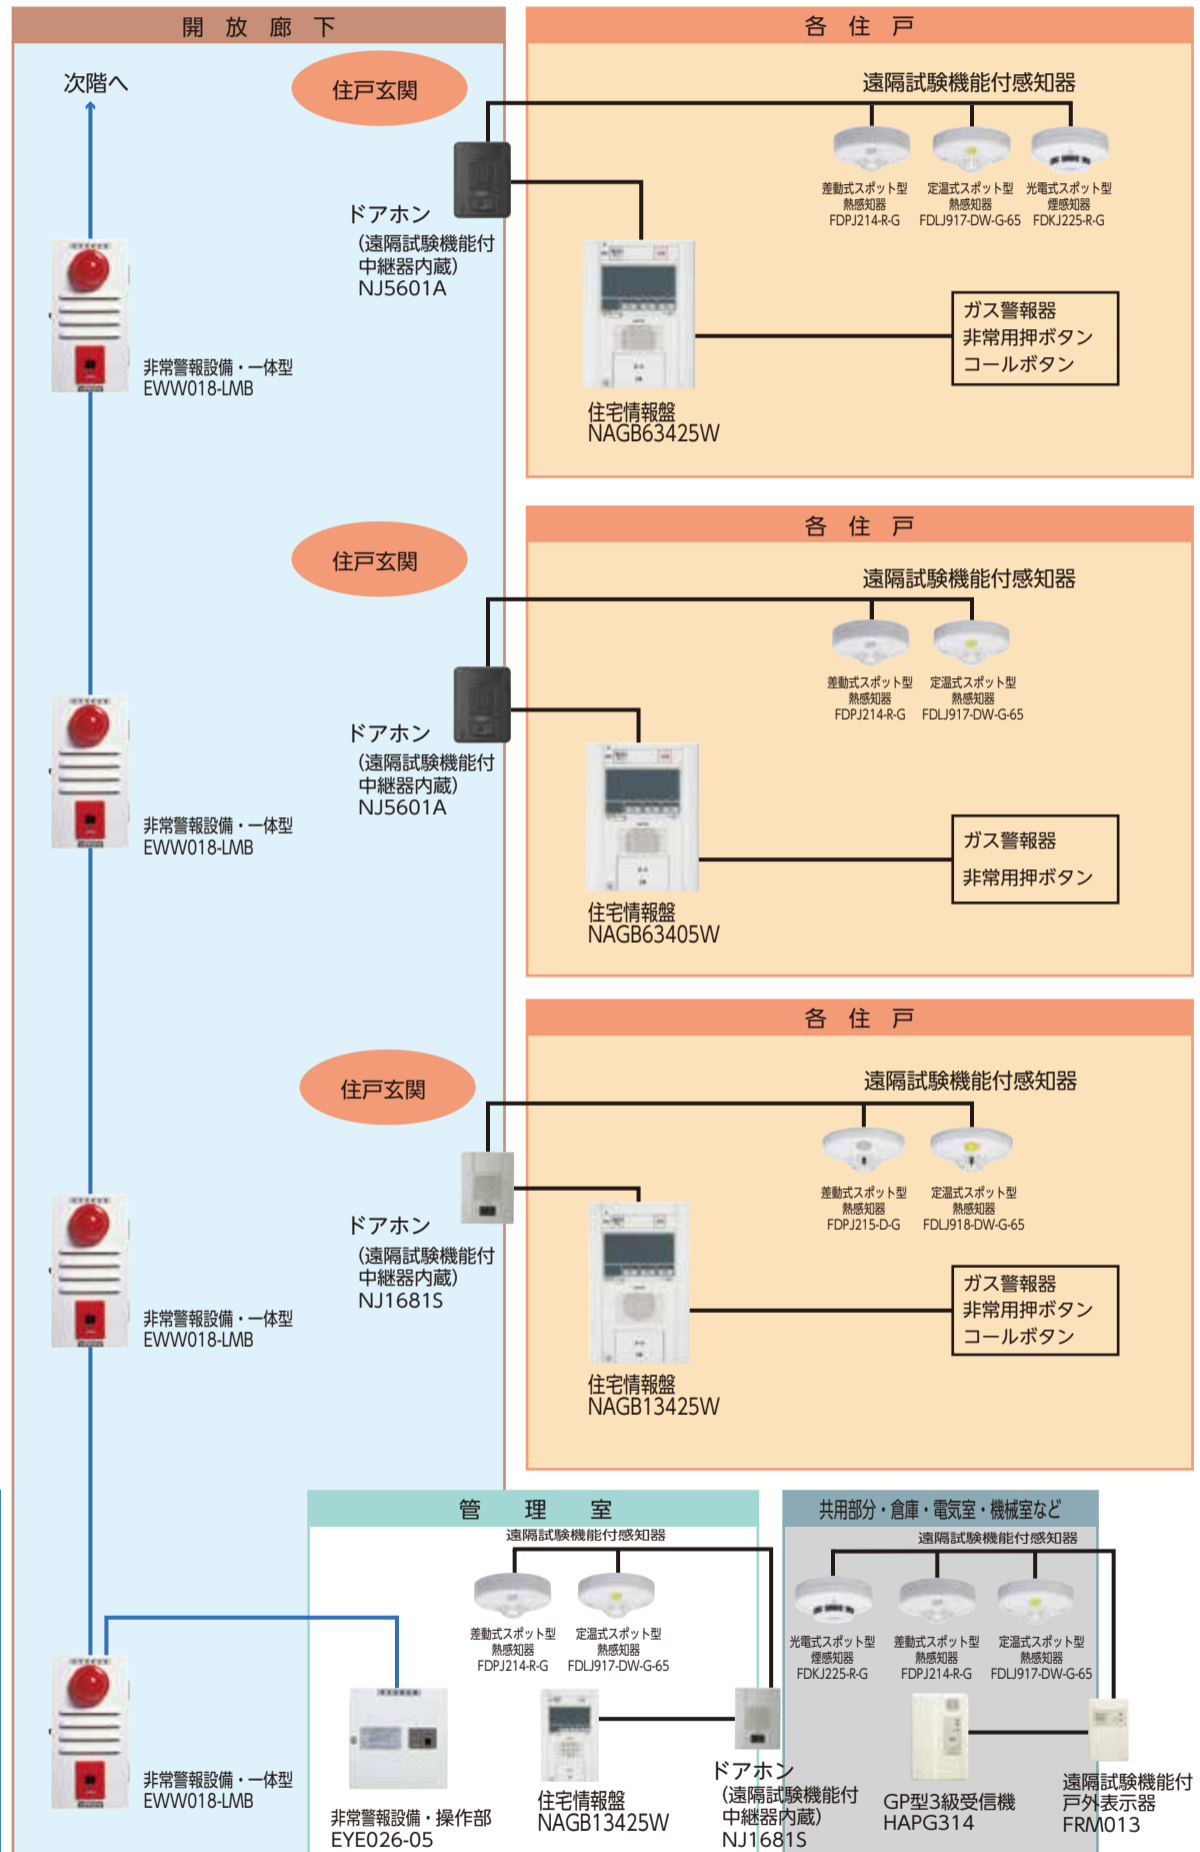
開 放 廊 下

次階へ

住戸玄関

ドアホン
(遠隔試験機能付
中継器内蔵)
NJ5601A

非常警報設備・一体型
EWW018-LMB

各 住 戸

遠隔試験機能付感知器

差動式スポット型
熱感知器
FDPJ214-R-G

定温式スポット型
熱感知器
FDLJ917-DW-G-65

光電式スポット型
煙感知器
FDKJ225-R-G

ガス警報器
非常用押ボタン
コールボタン

住宅情報盤
NAGB63425W

住戸玄関

ドアホン
(遠隔試験機能付
中継器内蔵)
NJ5601A

非常警報設備・一体型
EWW018-LMB

各 住 戸

遠隔試験機能付感知器

差動式スポット型
熱感知器
FDPJ214-R-G

定温式スポット型
熱感知器
FDLJ917-DW-G-65

ガス警報器
非常用押ボタン

住宅情報盤
NAGB63405W

住戸玄関

ドアホン
(遠隔試験機能付
中継器内蔵)
NJ1681S

非常警報設備・一体型
EWW018-LMB

各 住 戸

遠隔試験機能付感知器

差動式スポット型
熱感知器
FDPJ215-D-G

定温式スポット型
熱感知器
FDLJ918-DW-G-65

ガス警報器
非常用押ボタン
コールボタン

住宅情報盤
NAGB13425W

管 理 室

遠隔試験機能付感知器

差動式スポット型
熱感知器
FDPJ214-R-G

定温式スポット型
熱感知器
FDLJ917-DW-G-65

共用部分・倉庫・電気室・機械室など

遠隔試験機能付感知器

光電式スポット型
煙感知器
FDKJ225-R-G

差動式スポット型
熱感知器
FDPJ214-R-G

定温式スポット型
熱感知器
FDLJ917-DW-G-65

非常警報設備・一体型
EWW018-LMB

非常警報設備・操作部
EYE026-05

住宅情報盤
NAGB13425W

ドアホン
(遠隔試験機能付
中継器内蔵)
NJ1681S

GP型3級受信機
HAPG314

遠隔試験機能付
戸外表示器
FRM013